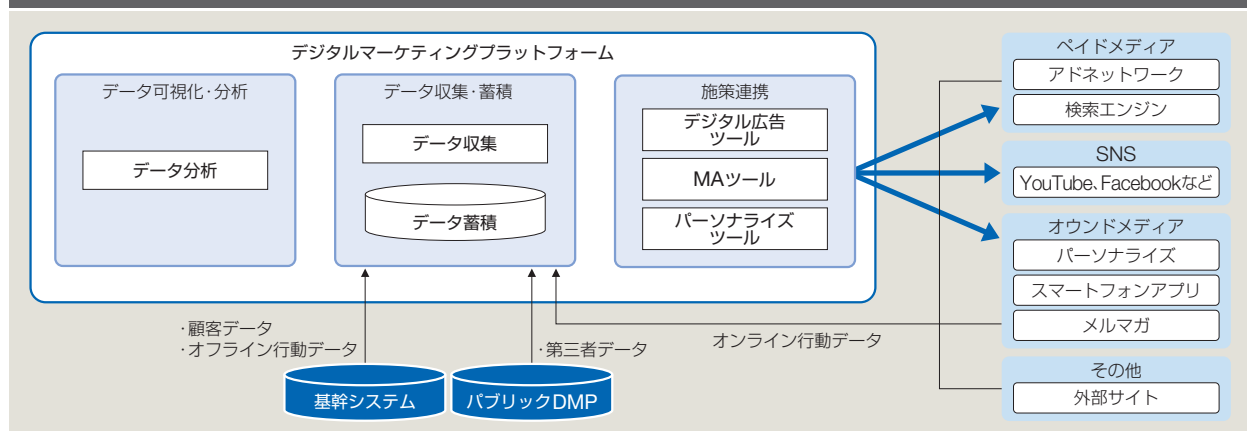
デジタルマーケティングプラットフォーム

データ可視化・分析

データ分析

データ収集・蓄積

データ収集

データ蓄積

施策連携

デジタル広告ツール

MAツール

パーソナライズツール

ペイドメディア

アドネットワーク

検索エンジン

SNS

YouTube、Facebookなど

オウンドメディア

パーソナライズ

スマートフォンアプリ

メルマガ

その他

外部サイト

・顧客データ
・オフライン行動データ

・第三者データ

オンライン行動データ

基幹システム

パブリックDMP